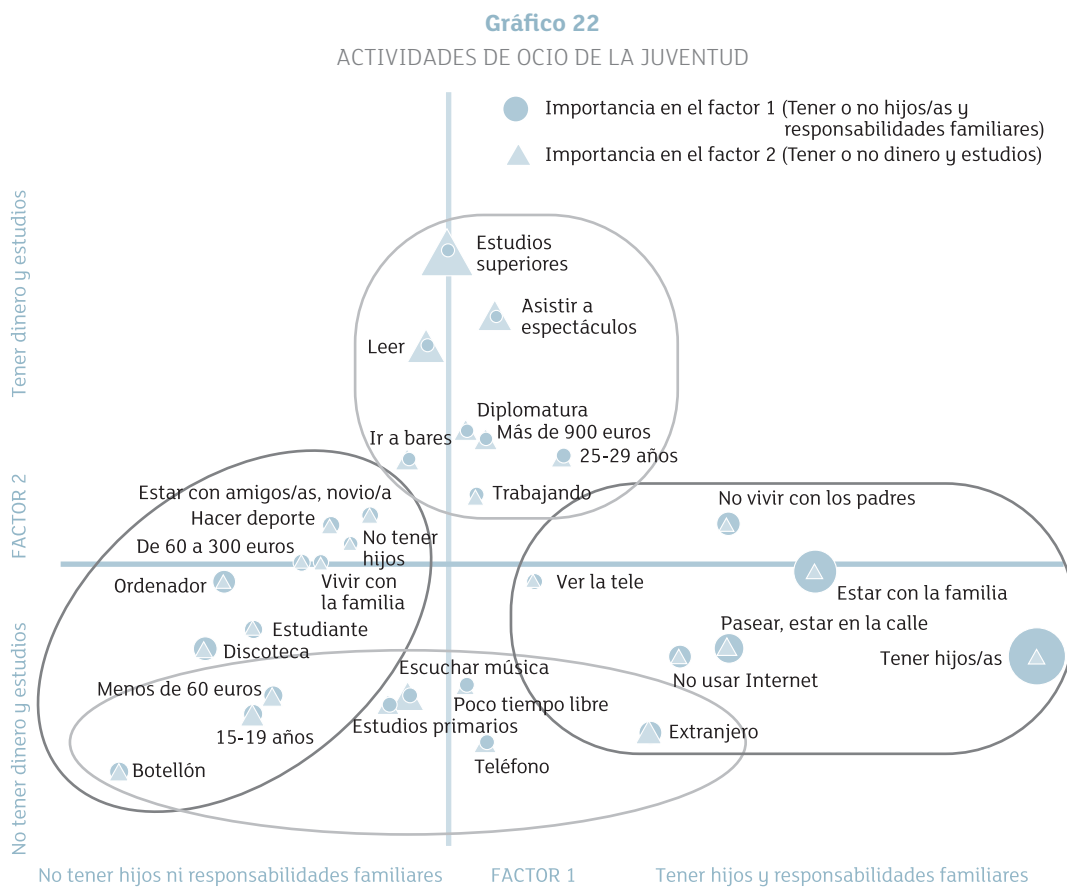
Gráfico 22
ACTIVIDADES DE OCIO DE LA JUVENTUD

Importancia en el factor 1 (Tener o no hijos/as y responsabilidades familiares)
Importancia en el factor 2 (Tener o no dinero y estudios)

Tener dinero y estudios
FACTOR 2
No tener dinero y estudios

Estudios superiores
Asistir a espectáculos
Leer
Diplomatura
Ir a bares
Más de 900 euros
25-29 años
Trabajando
Estar con amigos/as, novio/a
Hacer deporte
No tener hijos
De 60 a 300 euros
Vivir con la familia
Ordenador
Estudiante
Discoteca
Menos de 60 euros
15-19 años
Botellón
Escuchar música
Poco tiempo libre
Estudios primarios
Teléfono
No vivir con los padres
Ver la tele
Estar con la familia
Pasear, estar en la calle
Tener hijos/as
No usar Internet
Extranjero

No tener hijos ni responsabilidades familiares
FACTOR 1
Tener hijos y responsabilidades familiares